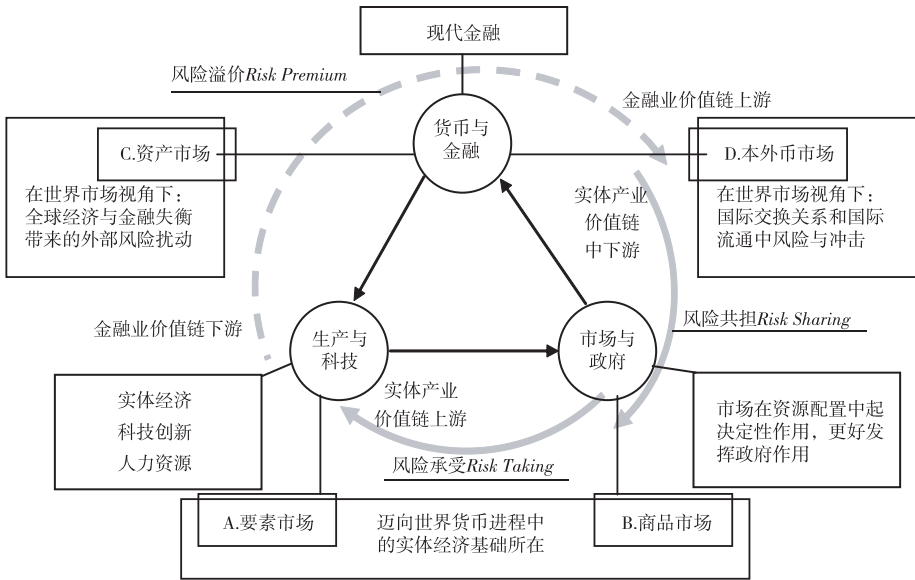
现代金融

风险溢价Risk Premium

金融业价值链上游

货币与金融

C.资产市场

在世界市场视角下：全球经济与金融失衡带来的外部风险扰动

D.本外币市场

在世界市场视角下：国际交换关系和国际流通中风险与冲击

实体产业价值链中下游

金融业价值链下游

生产与科技

市场与政府

风险共担Risk Sharing

实体经济
科技创新
人力资源

实体产业价值链上游

市场在资源配置中起决定性作用，更好发挥政府作用

风险承受Risk Taking

A.要素市场

迈向世界货币进程中的实体经济基础所在

B.商品市场